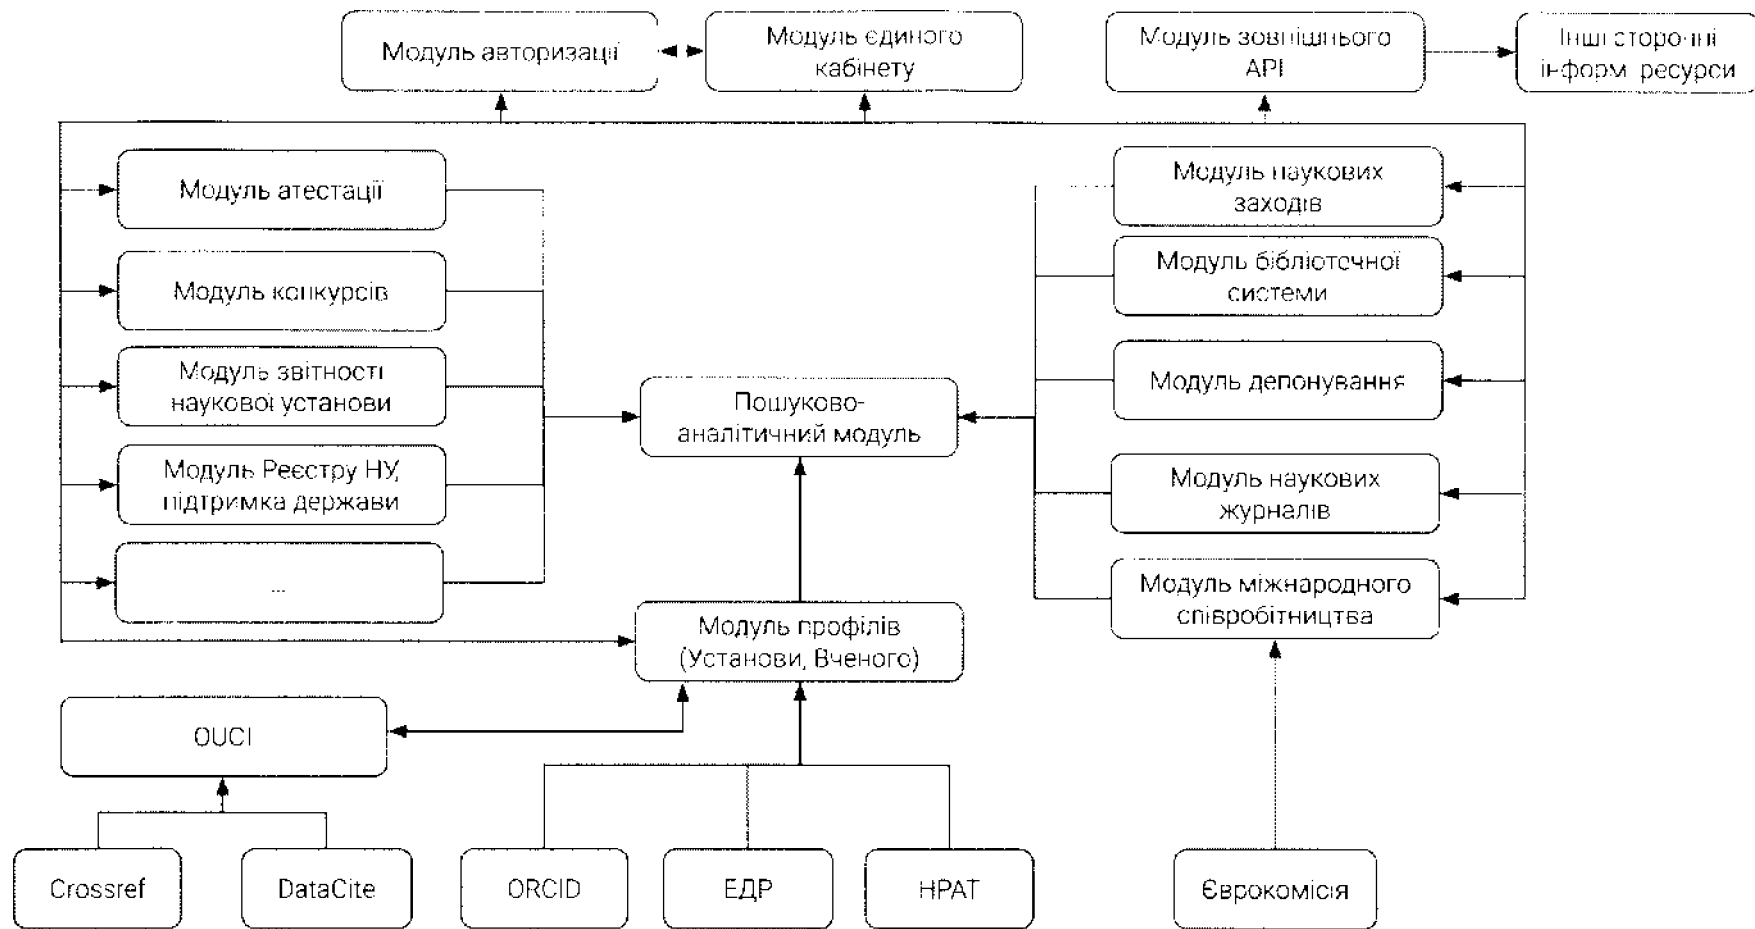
Модуль авторизації

Модуль єдиного кабінету

Модуль зовнішнього API

Інші сторонні інформ. ресурси

Модуль атестації

Модуль конкурсів

Модуль звітності наукової установи

Модуль Реєстру НУ, підтримка держави

...

Пошуково-аналітичний модуль

Модуль наукових заходів

Модуль бібліотечної системи

Модуль депонування

Модуль наукових журналів

Модуль міжнародного співробітництва

Модуль профілів (Установи, Вченого)

OUCI

Crossref

DataCite

ORCID

ЕДР

НРАТ

Єврокомісія